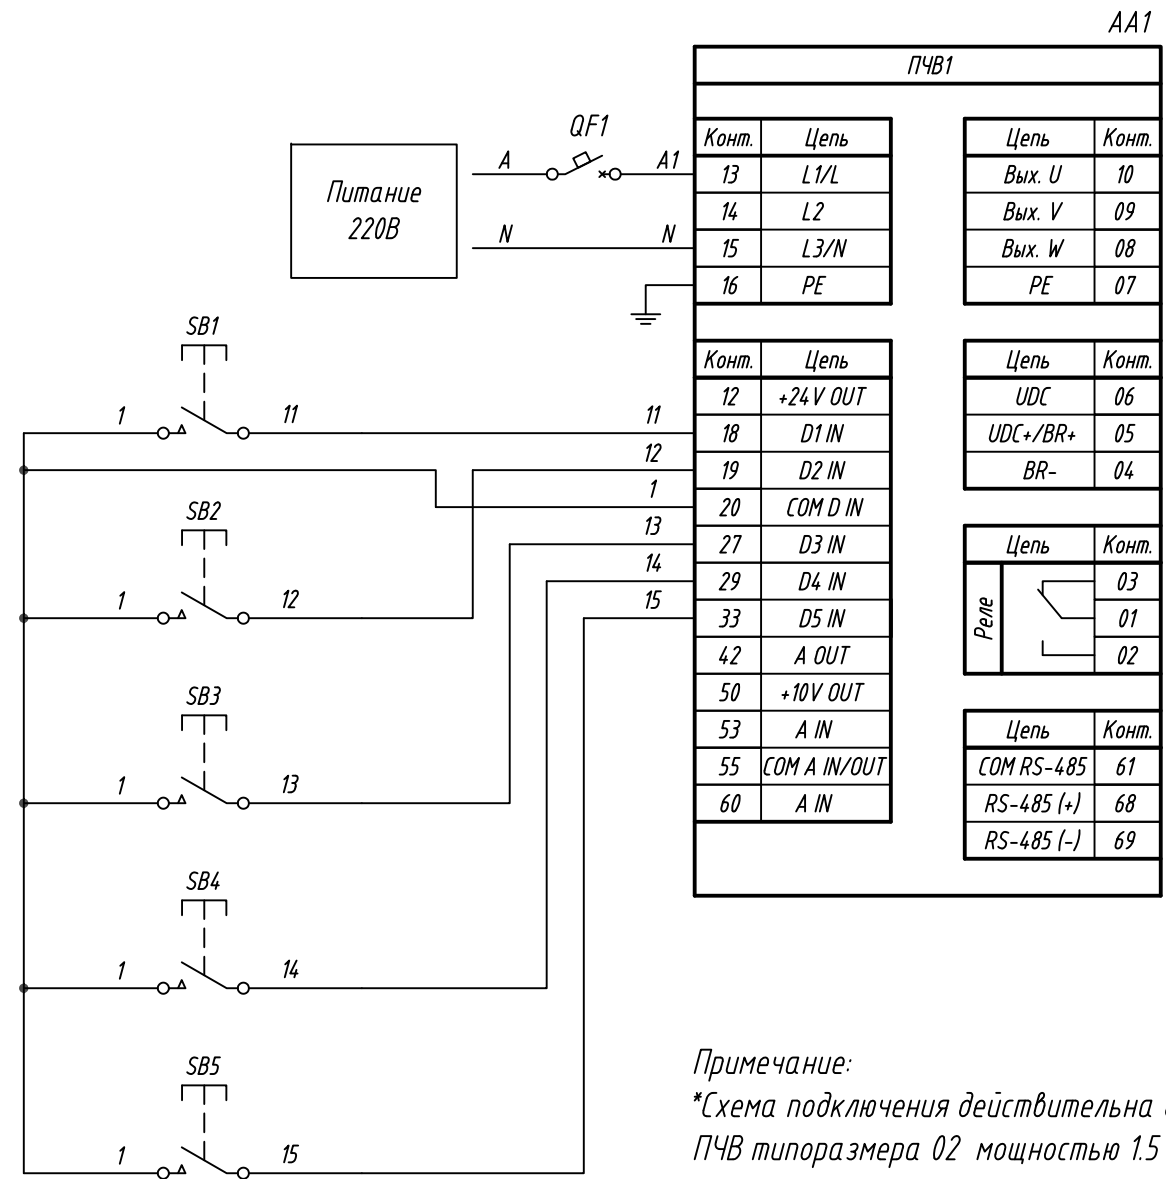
AA1

ПЧВ1

QF1

A

A1

N

N

Питание 220В

| Конт. | Цепь |
|---|---|
| 13 | L1/L |
| 14 | L2 |
| 15 | L3/N |
| 16 | PE |

| Цепь | Конт. |
|---|---|
| Вых. U | 10 |
| Вых. V | 09 |
| Вых. W | 08 |
| PE | 07 |

SB1

1

11

11

12

1

13

14

15

| Конт. | Цепь |
|---|---|
| 12 | +24V OUT |
| 18 | D1 IN |
| 19 | D2 IN |
| 20 | COM D IN |
| 27 | D3 IN |
| 29 | D4 IN |
| 33 | D5 IN |
| 42 | A OUT |
| 50 | +10V OUT |
| 53 | A IN |
| 55 | COM A IN/OUT |
| 60 | A IN |

| Цепь | Конт. |
|---|---|
| UDC | 06 |
| UDC+/BR+ | 05 |
| BR- | 04 |

| Цепь | Конт. |
|---|---|
| Реле | 03 |
| | 01 |
| | 02 |

| Цепь | Конт. |
|---|---|
| COM RS-485 | 61 |
| RS-485 (+) | 68 |
| RS-485 (-) | 69 |

SB2

1

12

SB3

1

13

SB4

1

14

SB5

1

15

Примечание:
*Схема подключения действительна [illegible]
ПЧВ типоразмера 02 мощностью 1.5 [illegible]